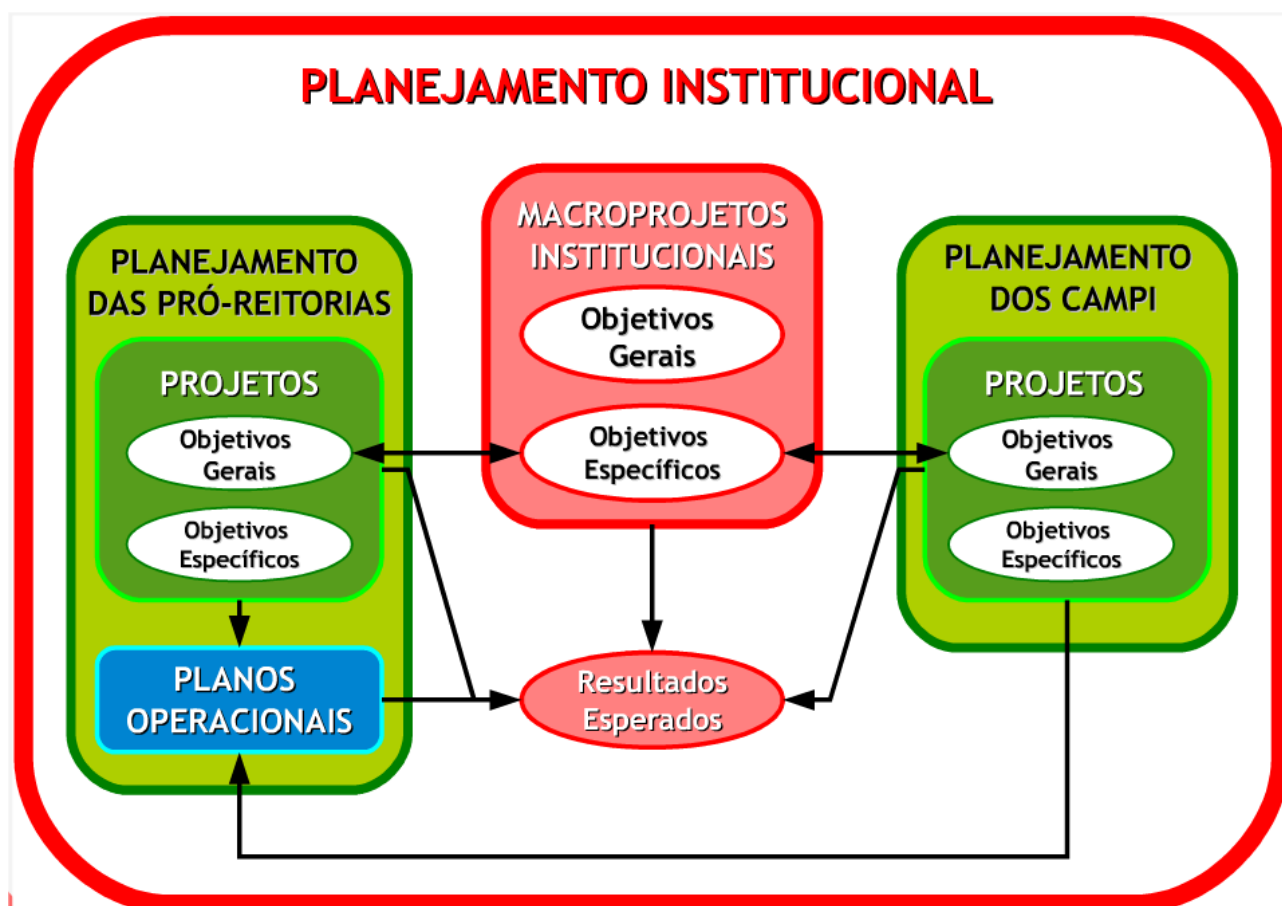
PLANEJAMENTO INSTITUCIONAL

PLANEJAMENTO DAS PRÓ-REITORIAS

PROJETOS

Objetivos Gerais

Objetivos Específicos

PLANOS OPERACIONAIS

MACROPROJETOS INSTITUCIONAIS

Objetivos Gerais

Objetivos Específicos

Resultados Esperados

PLANEJAMENTO DOS CAMPI

PROJETOS

Objetivos Gerais

Objetivos Específicos